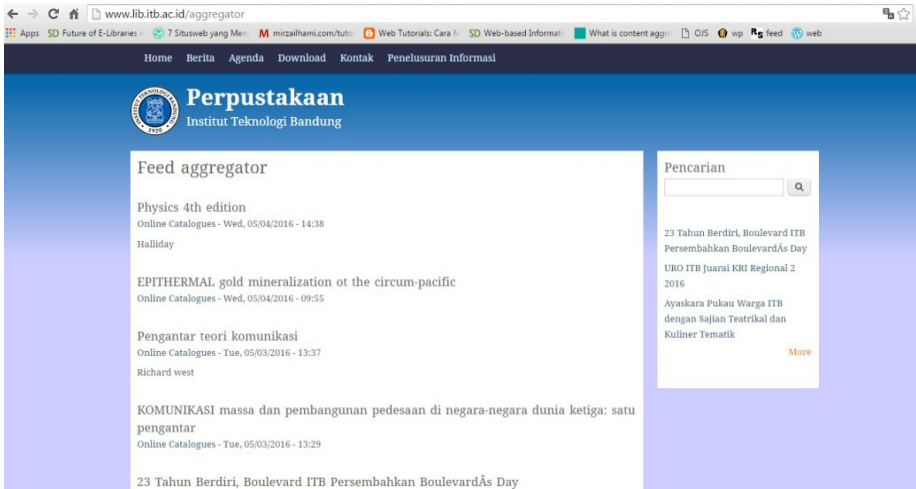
www.lib.itb.ac.id/aggregator

Apps SD Future of E-Libraries 7 Situsweb yang Men M mirzailhami.com/tuto Web Tutorials: Cara M SD Web-based Informati What is content aggr OJS wp feed web

Home Berita Agenda Download Kontak Penelusuran Informasi

Perpustakaan
Institut Teknologi Bandung

Feed aggregator

Physics 4th edition
Online Catalogues - Wed, 05/04/2016 - 14:38
Halliday

EPITHERMAL gold mineralization ot the circum-pacific
Online Catalogues - Wed, 05/04/2016 - 09:55

Pengantar teori komunikasi
Online Catalogues - Tue, 05/03/2016 - 13:37
Richard west

KOMUNIKASI massa dan pembangunan pedesaan di negara-negara dunia ketiga: satu pengantar
Online Catalogues - Tue, 05/03/2016 - 13:29

23 Tahun Berdiri, Boulevard ITB Persembahkan BoulevardÂs Day

Pencarian

23 Tahun Berdiri, Boulevard ITB Persembahkan BoulevardÂs Day
URO ITB Juarai KRI Regional 2 2016
Ayaskara Pukau Warga ITB dengan Sajian Teatrikal dan Kuliner Tematik
More